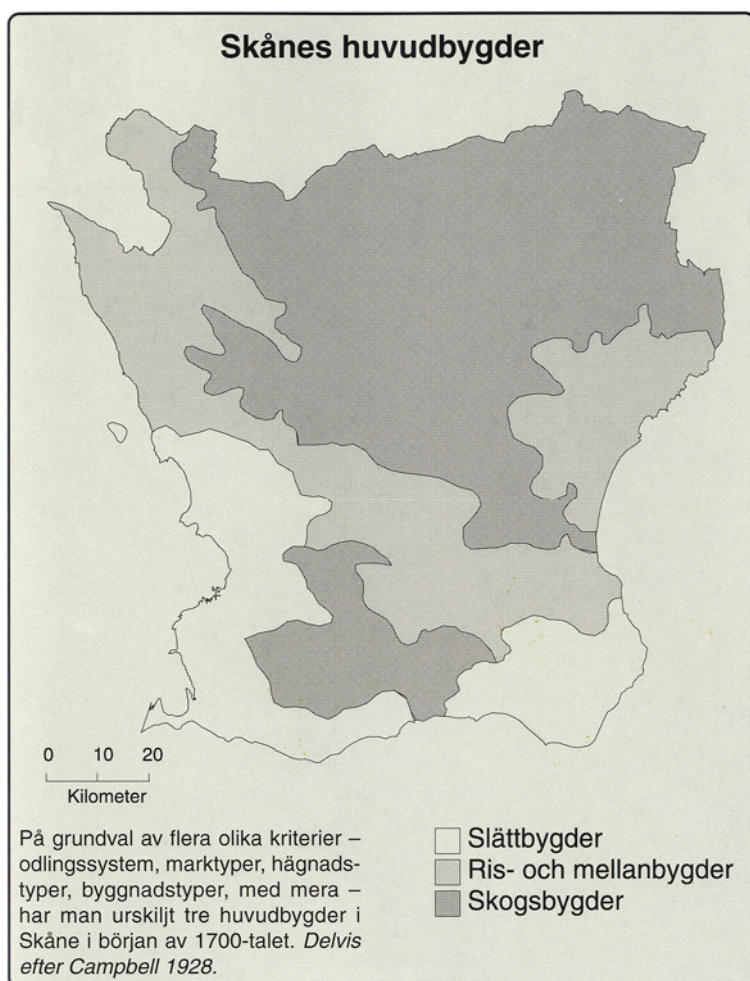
Skånes huvudbygder

0 10 20
Kilometer

På grundval av flera olika kriterier – odlingssystem, marktyper, hägnadstyper, byggnadstyper, med mera – har man urskiljt tre huvudbygder i Skåne i början av 1700-talet. *Delvis efter Campbell 1928.*

Slättbygder
Ris- och mellanbygder
Skogsbygder